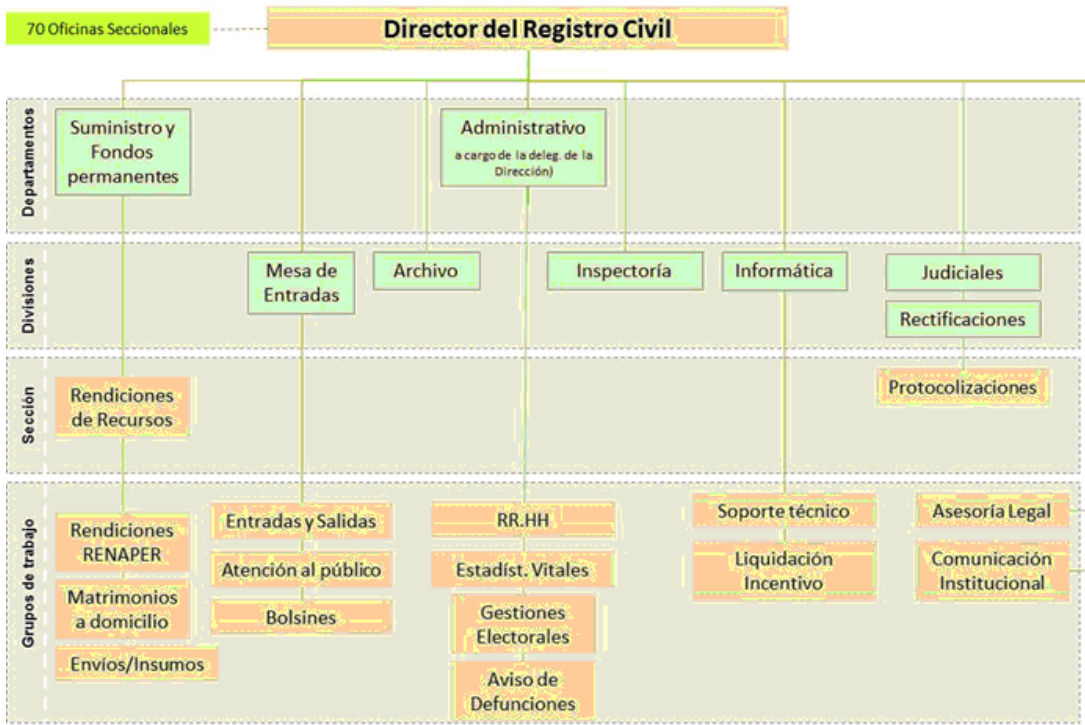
70 Oficinas Seccionales

Director del Registro Civil

Departamentos

Suministro y Fondos permanentes

Administrativo
a cargo de la deleg. de la Dirección)

Divisiones

Mesa de Entradas

Archivo

Inspectoría

Informática

Judiciales

Rectificaciones

Sección

Rendiciones de Recursos

Protocolizaciones

Grupos de trabajo

Rendiciones RENAPER

Matrimonios a domicilio

Envíos/Insumos

Entradas y Salidas

Atención al público

Bolsines

RR.HH

Estadíst. Vitales

Gestiones Electorales

Aviso de Defunciones

Soporte técnico

Liquidación Incentivo

Asesoría Legal

Comunicación Institucional